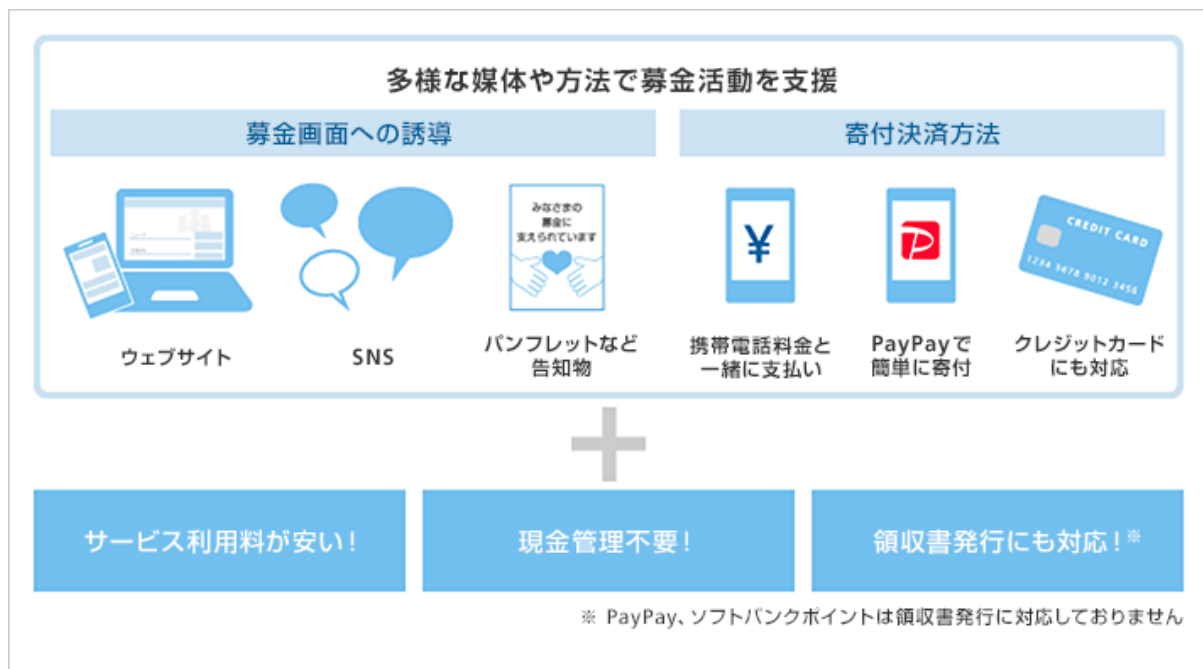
多様な媒体や方法で募金活動を支援

募金画面への誘導

寄付決済方法

みなさまの募金に支えられています

¥

CREDIT CARD

1234 5678 9012 3456

ウェブサイト

SNS

パンフレットなど告知物

携帯電話料金と一緒に支払い

PayPayで簡単に寄付

クレジットカードにも対応

サービス利用料が安い！

現金管理不要！

領収書発行にも対応！※

※ PayPay、ソフトバンクポイントは領収書発行に対応しておりません